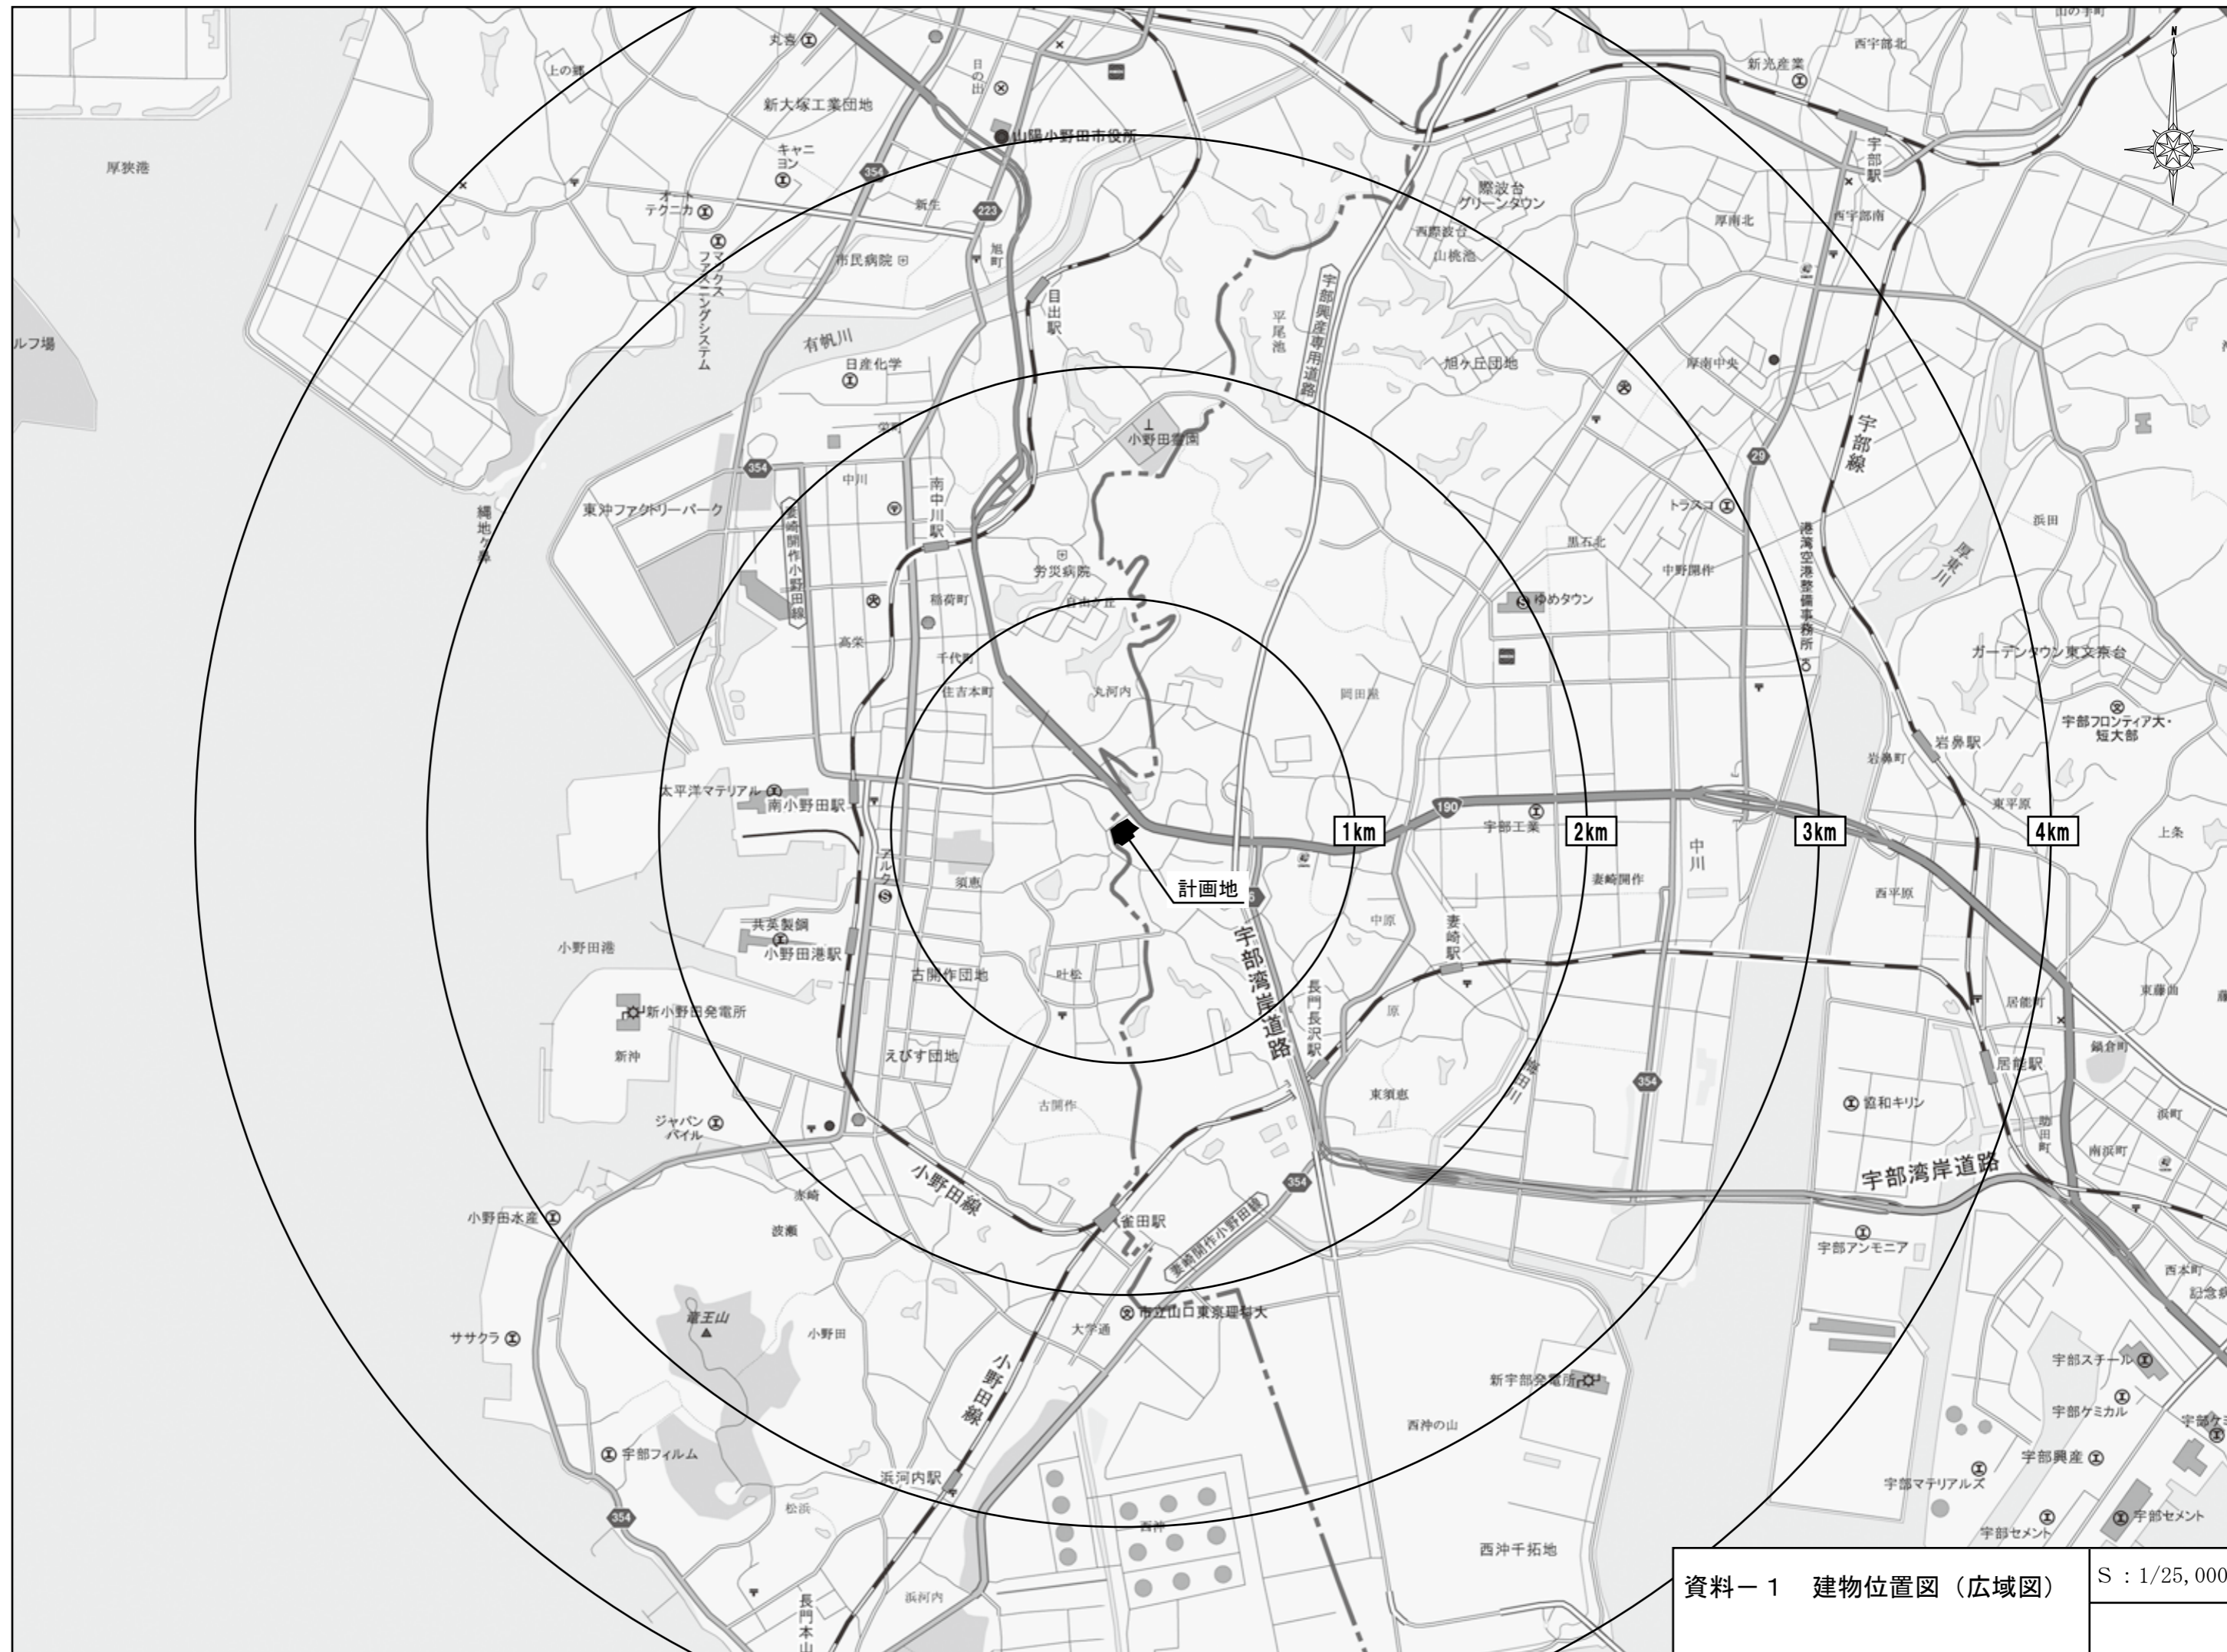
丸喜
上の郷
新大塚工業団地
山陽小野田市役所
キャニヨン
オートテクニカ
厚狭港
新生
旭町
市民病院
フマキラース・ニングシステム
有帆川
日産化学
目出駅
宇部興産専用道路
平尾池
際波台グリーンタウン
西際波台
山桃池
旭ケ丘団地
西宇部北
新光産業
宇部駅
西宇部南
厚南北
厚南中央
宇部線
ルフ場
小野田霊園
中川
東沖ファクトリーパーク
南中川駅
妻崎開作小野田線
縄地ケ鼻
労災病院
稲荷町
高栄
千代町
住吉本町
丸河内
岡田原
黒石北
中野開作
トラスコ
ゆめタウン
港湾空港整備事務所
浜田
厚東川
ガーデンタウン東文京台
宇部フロンティア大・短大部
岩鼻町
岩鼻駅
東平原
上条
太平洋マテリアル
南小野田駅
アルク
1km
2km
3km
4km
計画地
宇部工業
中川
妻崎開作
須恵
西平原
共英製鋼
小野田港駅
小野田港
中原
妻崎駅
宇部湾岸道路
古開作団地
叶松
新小野田発電所
新沖
えびす団地
長門長沢駅
原
居能町
居能駅
東藤曲
鍋倉町
協和キリン
古開作
東須恵
ジャパンパイル
助田町
浜町
南浜町
宇部湾岸道路
小野田線
雀田駅
妻崎開作小野田線
小野田水産
宇部アンモニア
西本町
記念
波瀬
山口東京理科大
大学通
竜王山
小野田
ササクラ
小野田線
新宇部発電所
宇部スチール
宇部ケミカル
西沖の山
宇部フィルム
浜河内駅
宇部興産
宇部マテリアルズ
松浜
西沖
宇部セメント
宇部セメント
西沖干拓地
浜河内
長門本山
資料－1　建物位置図（広域図）
S：1/25,000